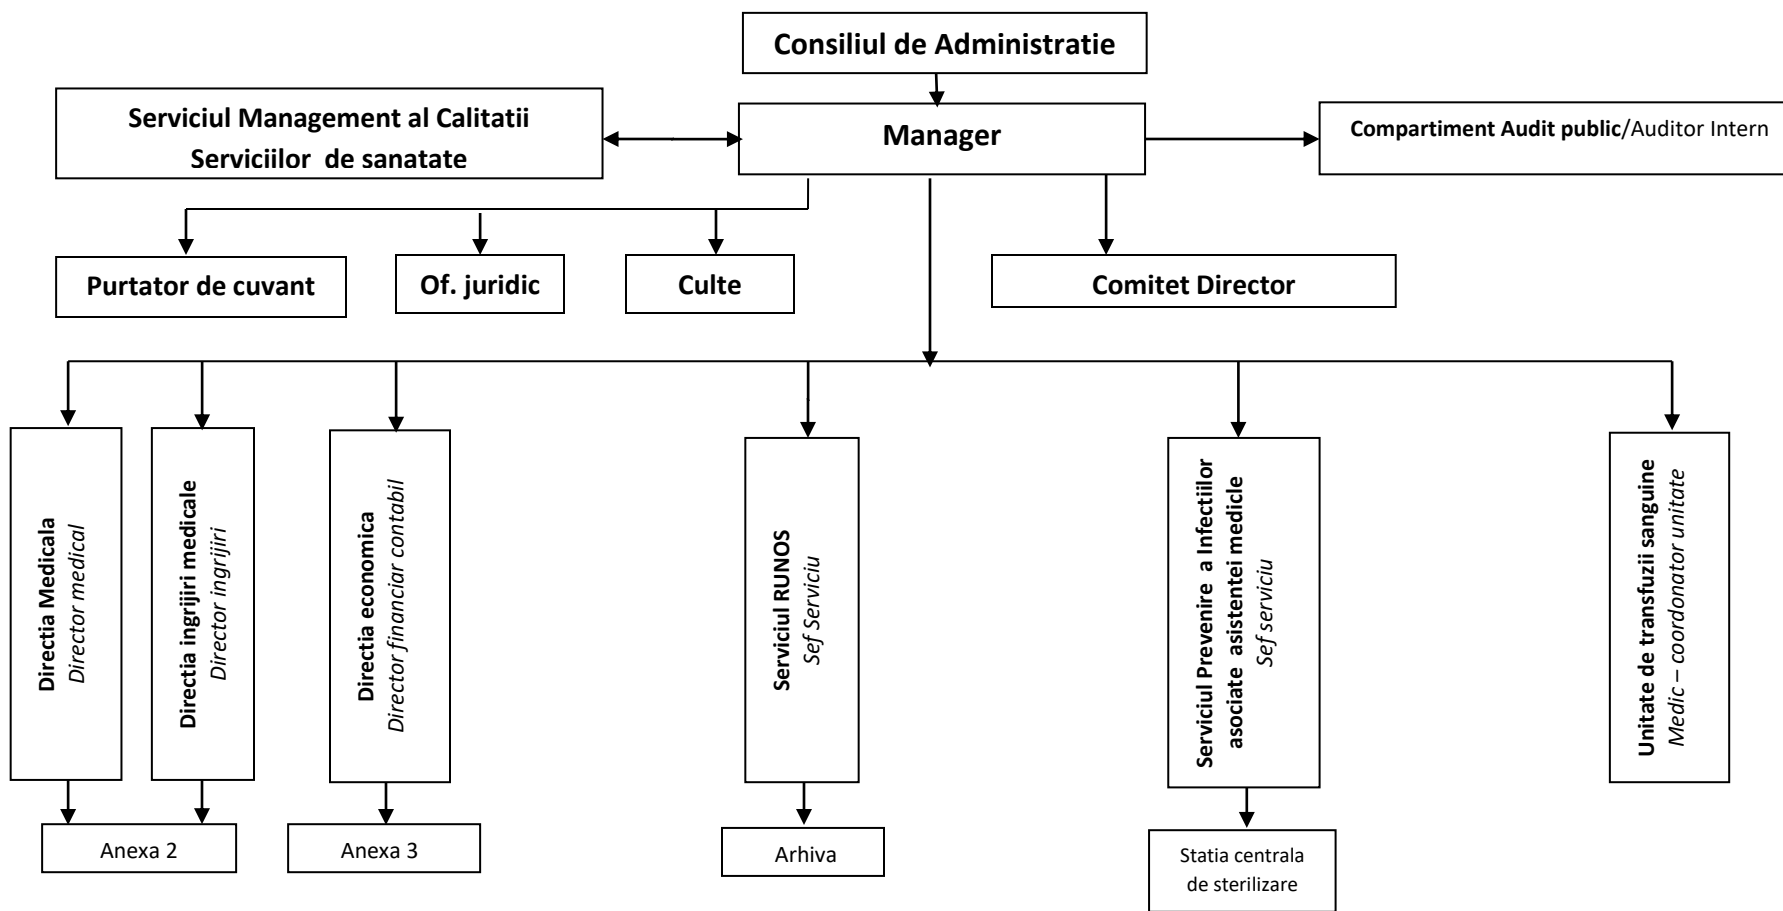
Consiliul de Administratie

Serviciul Management al Calitatii Serviciilor de sanatate

Manager

Compartiment Audit public/Auditor Intern

Purtator de cuvant

Of. juridic

Culte

Comitet Director

Directia Medicala
Director medical

Directia ingrijiri medicale
Director ingrijiri

Directia economica
Director financiar contabil

Serviciul RUNOS
Sef Serviciu

Serviciul Prevenire a Infectiilor asociate asistentei medicle
Sef serviciu

Unitate de transfuzii sanguine
Medic – coordonator unitate

Anexa 2

Anexa 3

Arhiva

Statia centrala de sterilizare